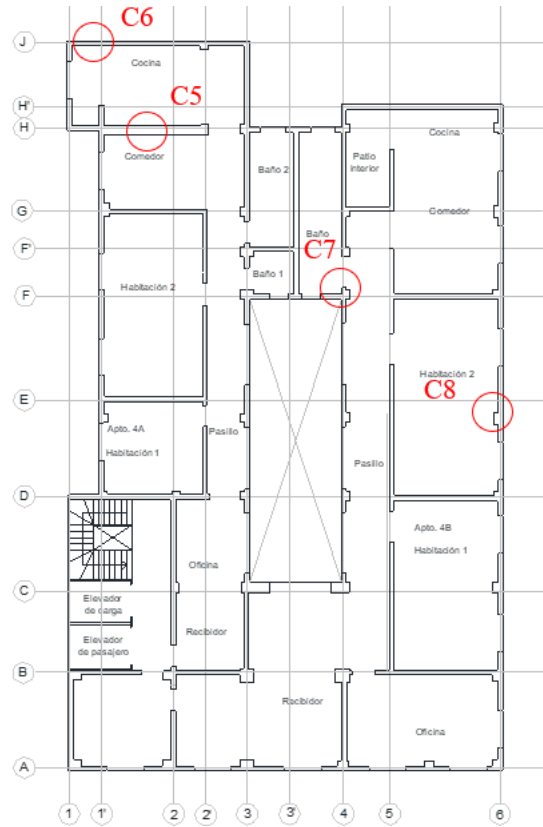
C6

J

Cocina

C5

H'

H

Comedor

Cocina

Baño 2

Patio interior

Comedor

G

F'

Baño

C7

Baño 1

F

Habitación 2

Habitación 2

C8

E

Apto. 4A

Habitación 1

Pasillo

Pasillo

D

Apto. 4B

Habitación 1

Oficina

C

Elevador de carga

Recibidor

Elevador de pasajero

B

Recibidor

Oficina

A

1

1'

2

2'

3

3'

4

5

6